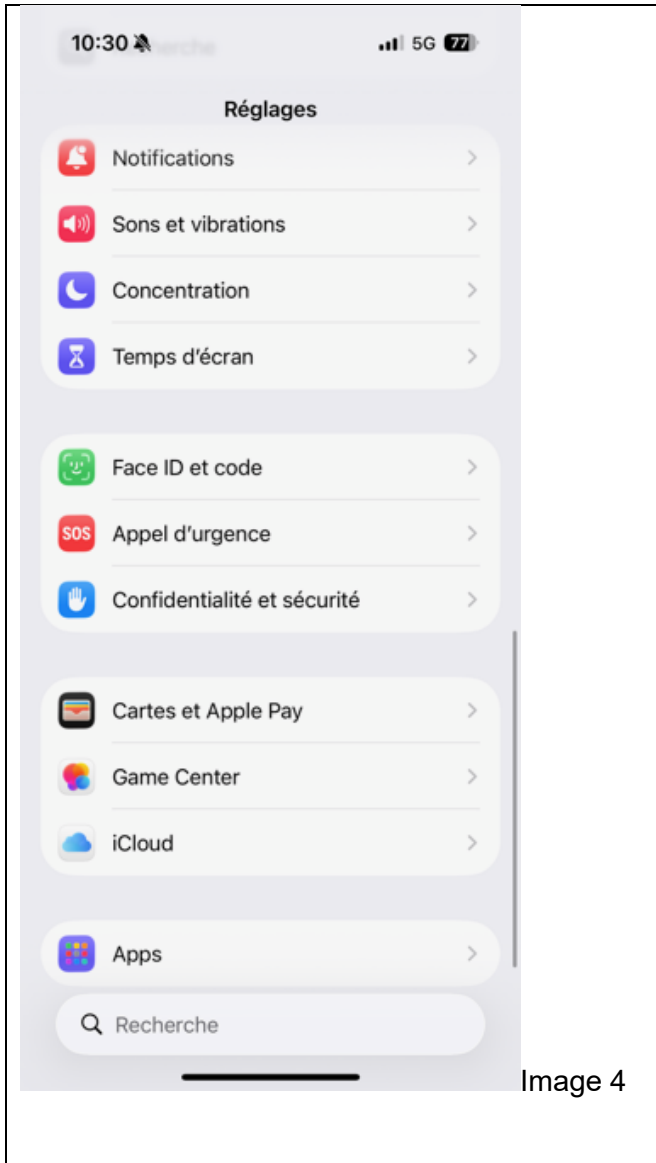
10:30 5G 77

Réglages

Notifications

Sons et vibrations

Concentration

Temps d'écran

Face ID et code

SOS Appel d'urgence

Confidentialité et sécurité

Cartes et Apple Pay

Game Center

iCloud

Apps

Recherche

Image 4